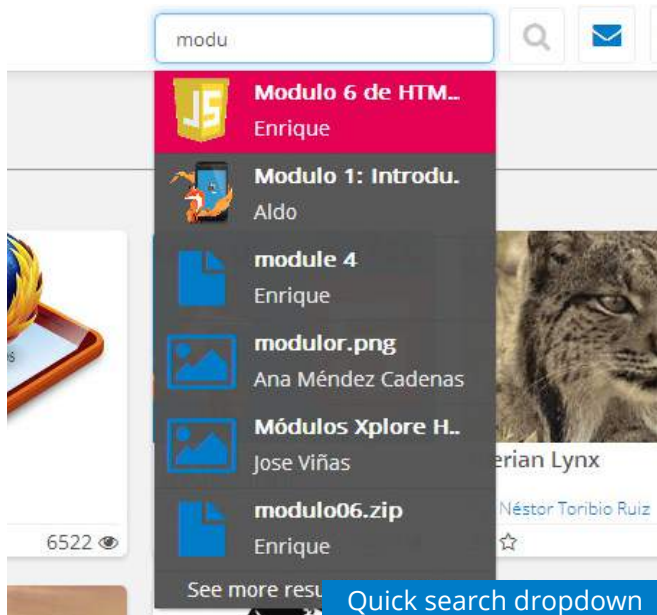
modu

JS

Modulo 6 de HTM..
Enrique

Modulo 1: Introdu.
Aldo

module 4
Enrique

modulor.png
Ana Méndez Cadenas

Módulos Xplore H..
Jose Viñas

modulo06.zip
Enrique

See more resu

erian Lynx

Néstor Toribio Ruiz

6522

Quick search dropdown